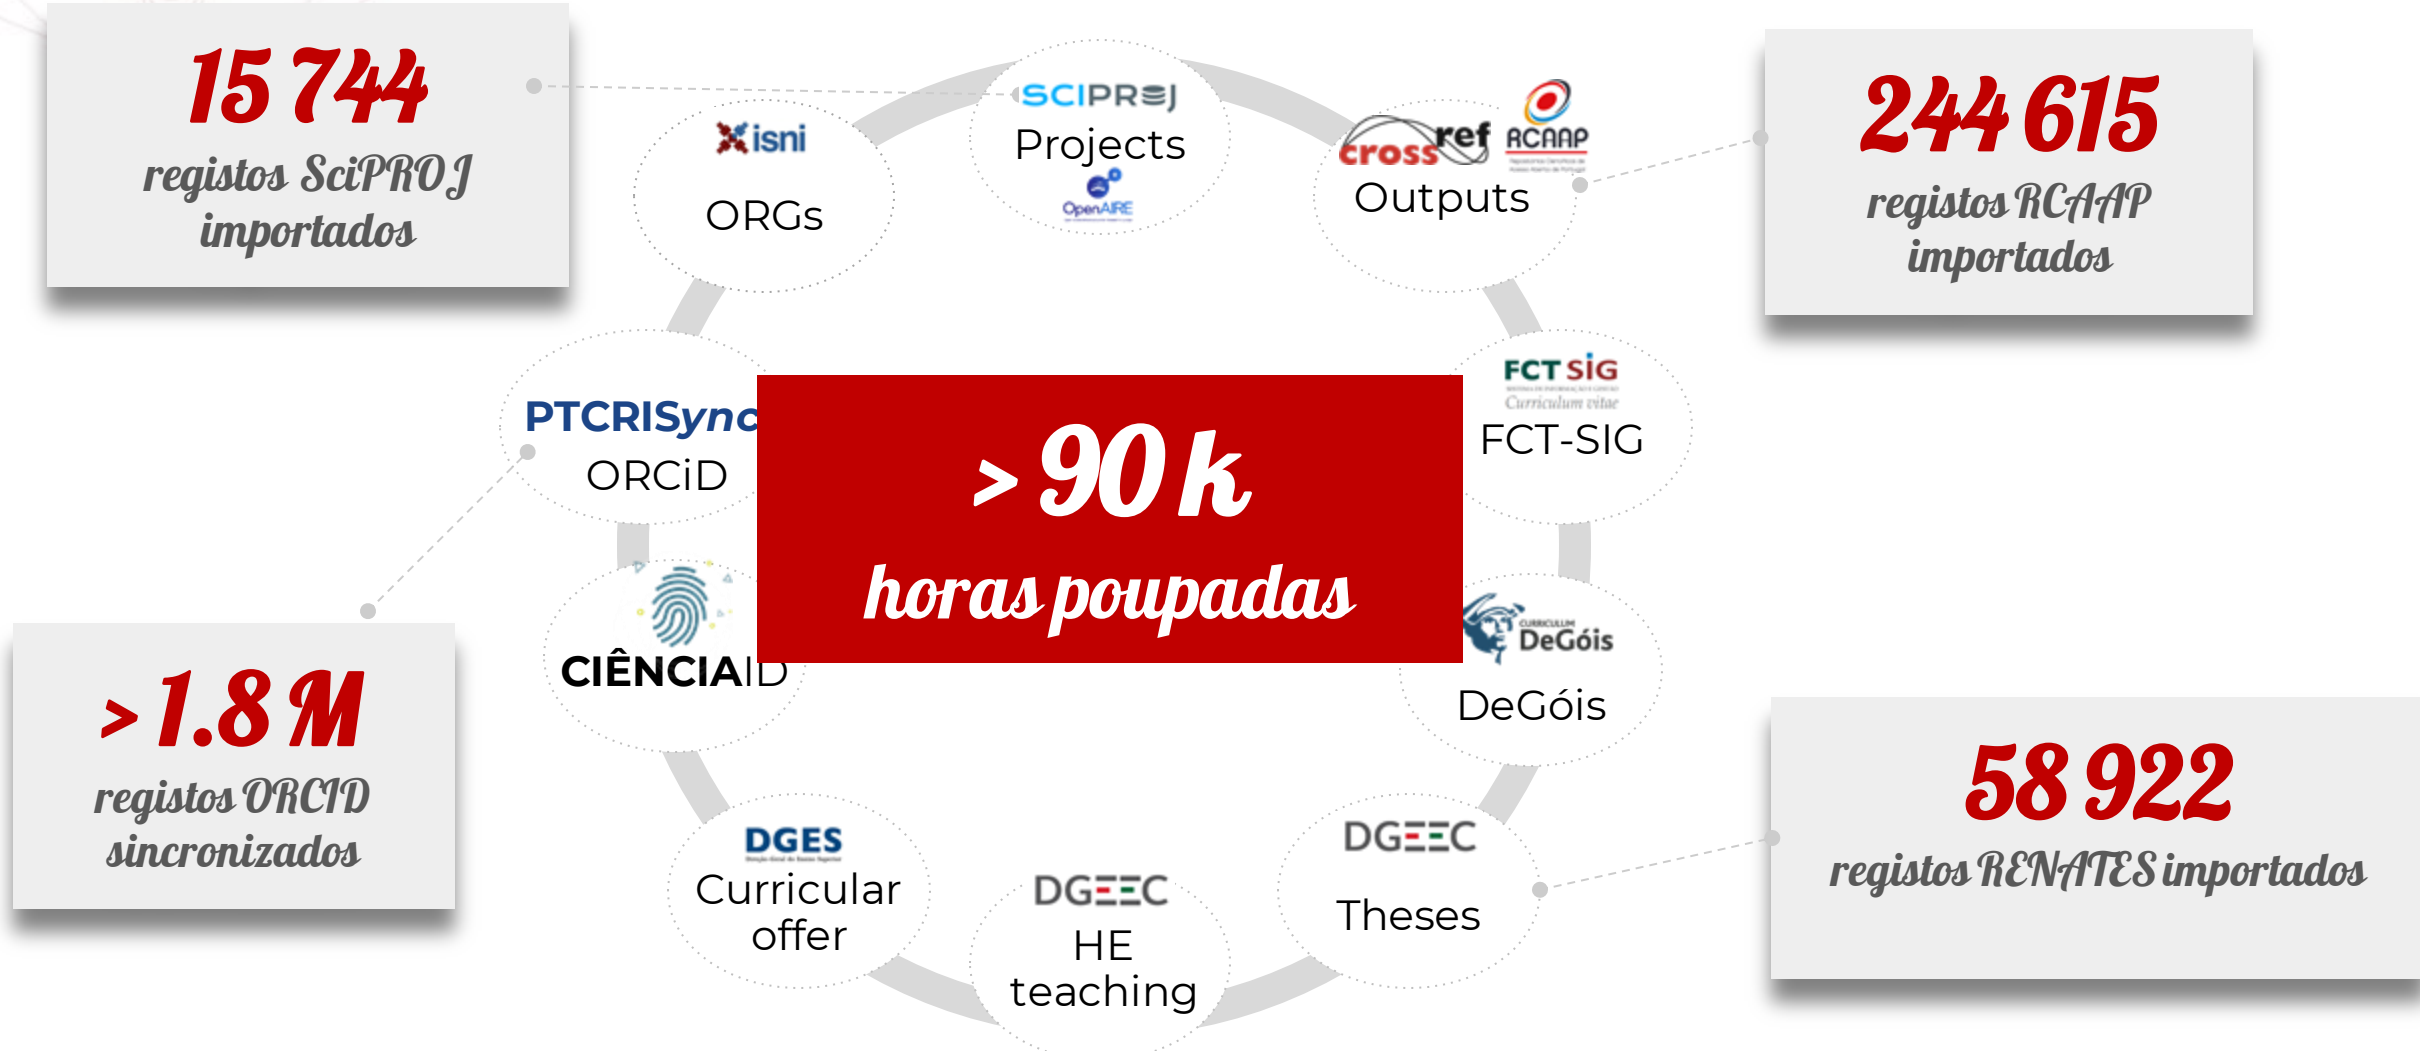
15 744
registos SciPROJ importados

SCIPROJ
Projects
OpenAIRE

isni
ORGs

crossref RCAAP
Outputs

244 615
registos RCAAP importados

PTCRISync
ORCiD

> 90 k
horas poupadas

FCT SIG
Curriculum vitae
FCT-SIG

CIÊNCIAID

CURRICULUM DeGóis
DeGóis

> 1.8 M
registos ORCID sincronizados

DGES
Curricular offer

DGEEC
HE teaching

DGEEC
Theses

58 922
registos RENATES importados